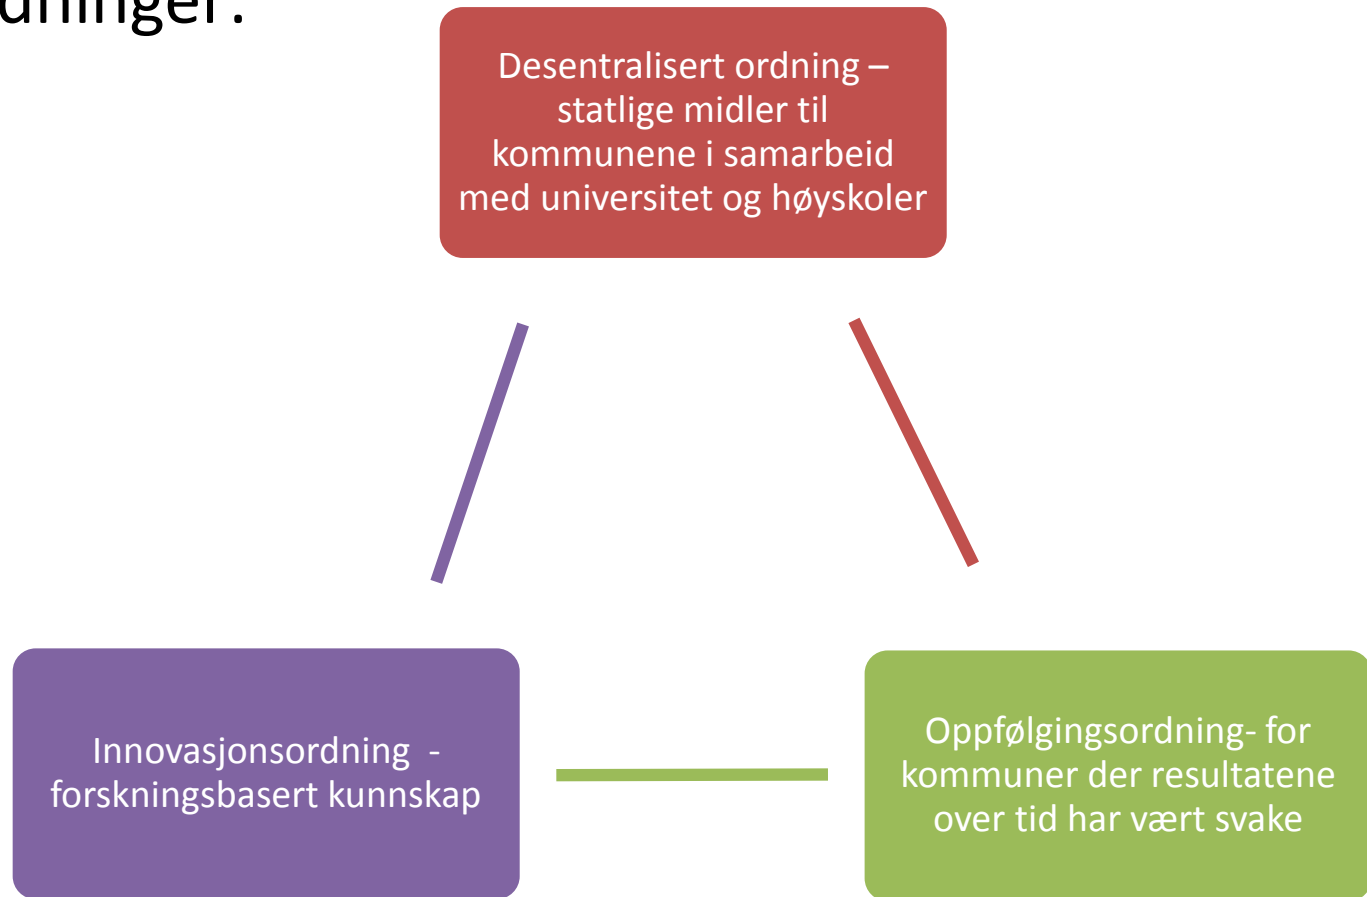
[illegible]dninger:

Desentralisert ordning – statlige midler til kommunene i samarbeid med universitet og høyskoler

Innovasjonsordning - forskningsbasert kunnskap

Oppfølgingsordning- for kommuner der resultatene over tid har vært svake